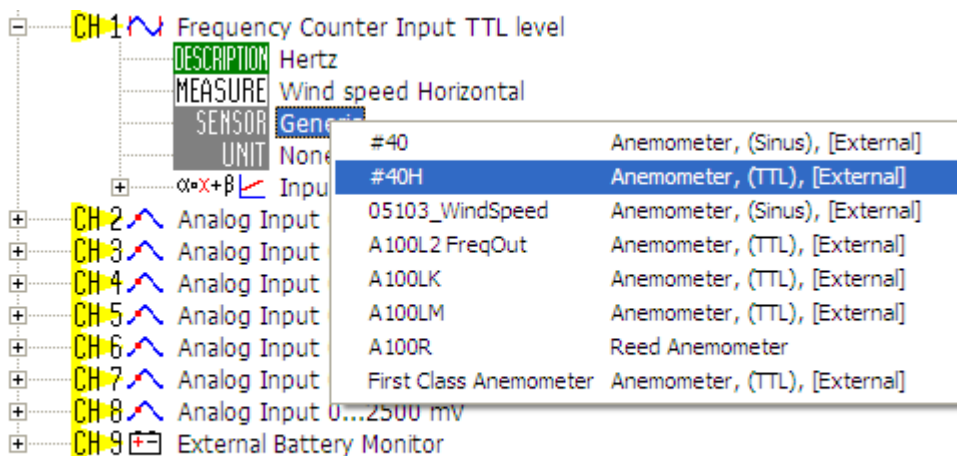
CH 1 Frequency Counter Input TTL level
DESCRIPTION Hertz
MEASURE Wind speed Horizontal
SENSOR Generic
UNIT None
$\alpha \cdot x + \beta$ Inpu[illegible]
CH 2 Analog Input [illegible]
CH 3 Analog Input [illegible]
CH 4 Analog Input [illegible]
CH 5 Analog Input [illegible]
CH 6 Analog Input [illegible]
CH 7 Analog Input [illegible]
CH 8 Analog Input 0...2500 mV
CH 9 External Battery Monitor

| | |
|---|---|
| #40 | Anemometer, (Sinus), [External] |
| #40H | Anemometer, (TTL), [External] |
| 05103_WindSpeed | Anemometer, (Sinus), [External] |
| A100L2 FreqOut | Anemometer, (TTL), [External] |
| A100LK | Anemometer, (TTL), [External] |
| A100LM | Anemometer, (TTL), [External] |
| A100R | Reed Anemometer |
| First Class Anemometer | Anemometer, (TTL), [External] |